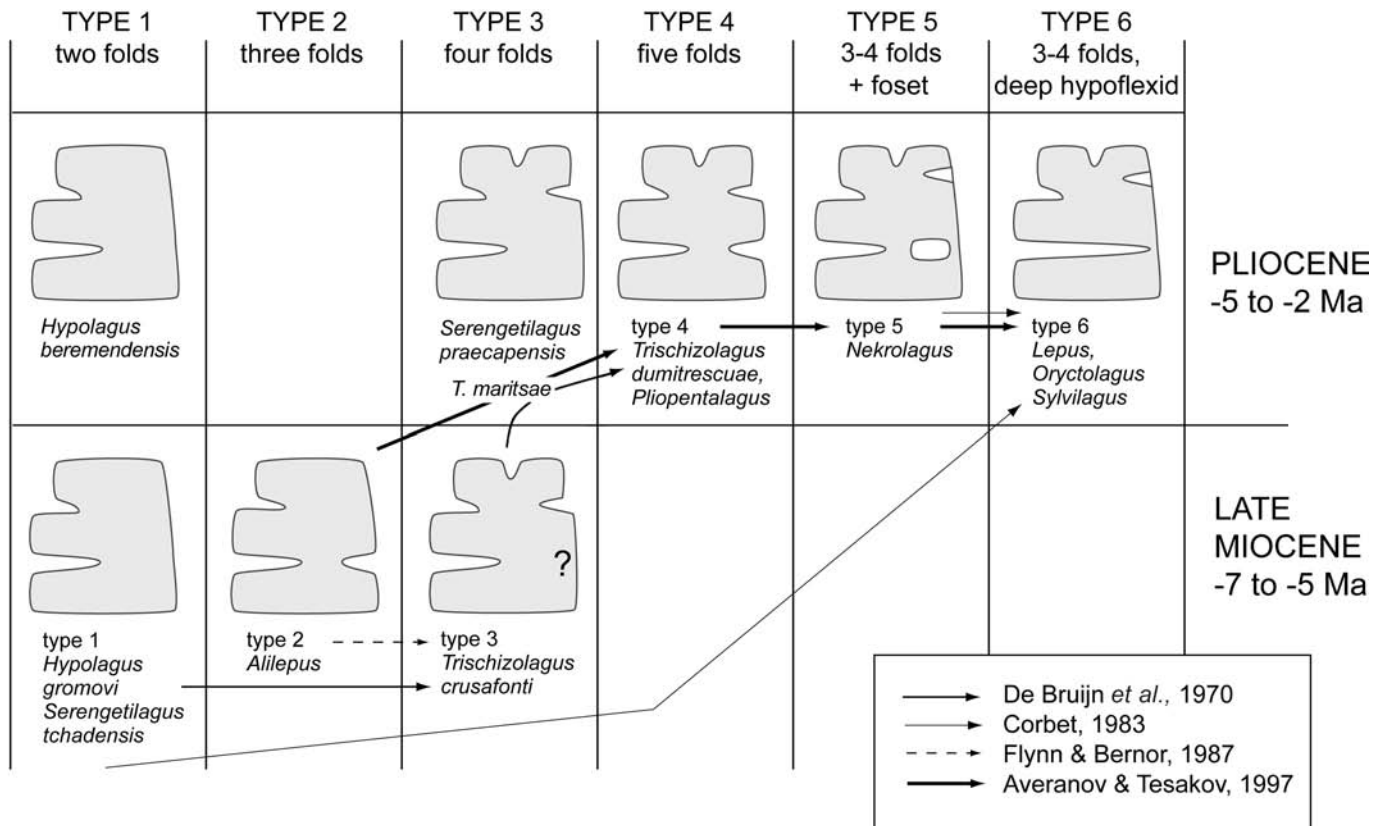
| TYPE 1 two folds | TYPE 2 three folds | TYPE 3 four folds | TYPE 4 five folds | TYPE 5 3-4 folds + foset | TYPE 6 3-4 folds, deep hypoflexid | |
|---|---|---|---|---|---|---|
| *Hypolagus beremendensis* | | *Serengetilagus praecapensis* *T. maritsae* | type 4 *Trischizolagus dumitrescuae, Pliopentalagus* | type 5 *Nekrolagus* | type 6 *Lepus, Oryctolagus Sylvilagus* | PLIOCENE -5 to -2 Ma |
| type 1 *Hypolagus gromovi Serengetilagus tchadensis* | type 2 *Alilepus* | ? type 3 *Trischizolagus crusafonti* | | | | LATE MIOCENE -7 to -5 Ma |

De Bruijn *et al.,* 1970
Corbet, 1983
Flynn & Bernor, 1987
Averanov & Tesakov, 1997